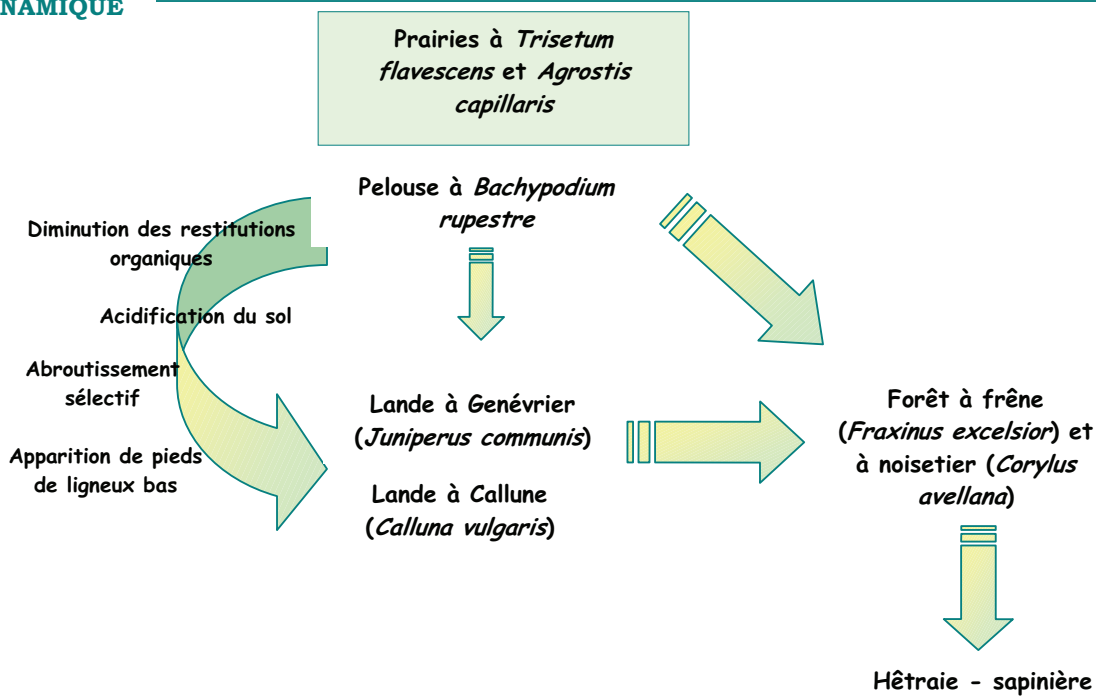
NAMIQUE

Prairies à *Trisetum flavescens* et *Agrostis capillaris*

Pelouse à *Bachypodium rupestre*

Diminution des restitutions organiques

Acidification du sol

Abroutissement sélectif

Apparition de pieds de ligneux bas

Lande à Genévrier (*Juniperus communis*)

Lande à Callune (*Calluna vulgaris*)

Forêt à frêne (*Fraxinus excelsior*) et à noisetier (*Corylus avellana*)

Hêtraie - sapinière